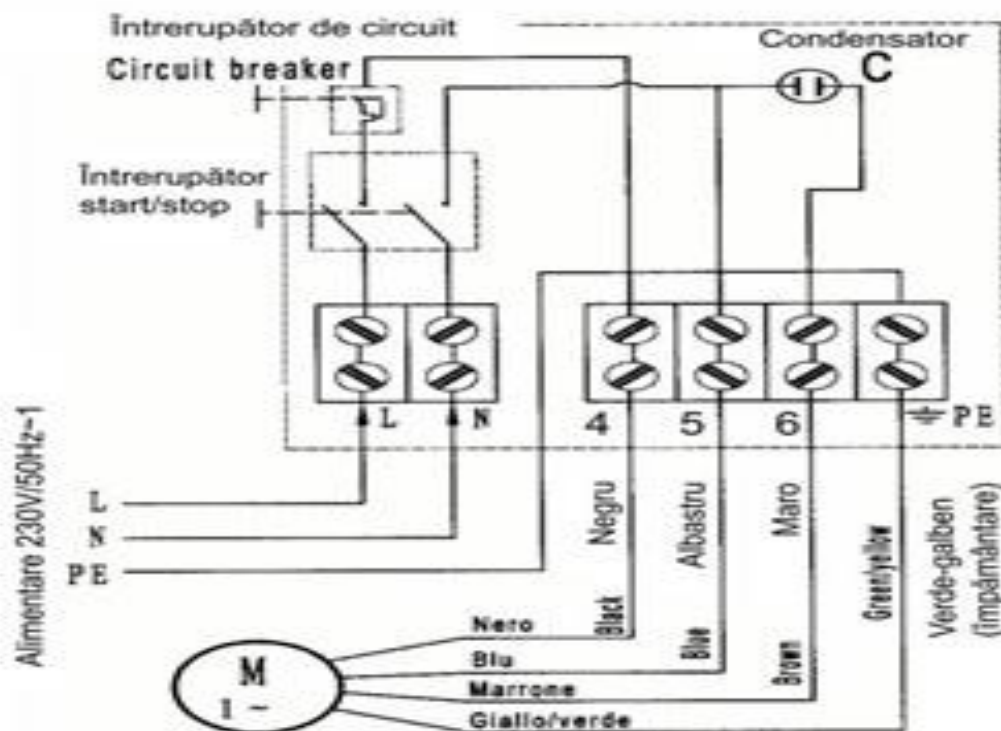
Întrerupător de circuit
Condensator
Circuit breaker
C
Întrerupător start/stop
L
N
4
5
6
PE
Alimentare 230V/50Hz-1
L
N
PE
Negru
Albastru
Maro
Green/yellow
Verde-galben (împământare)
Black
Blue
Brown
Nero
Blu
Marrone
Giallo/verde
M
1 ~